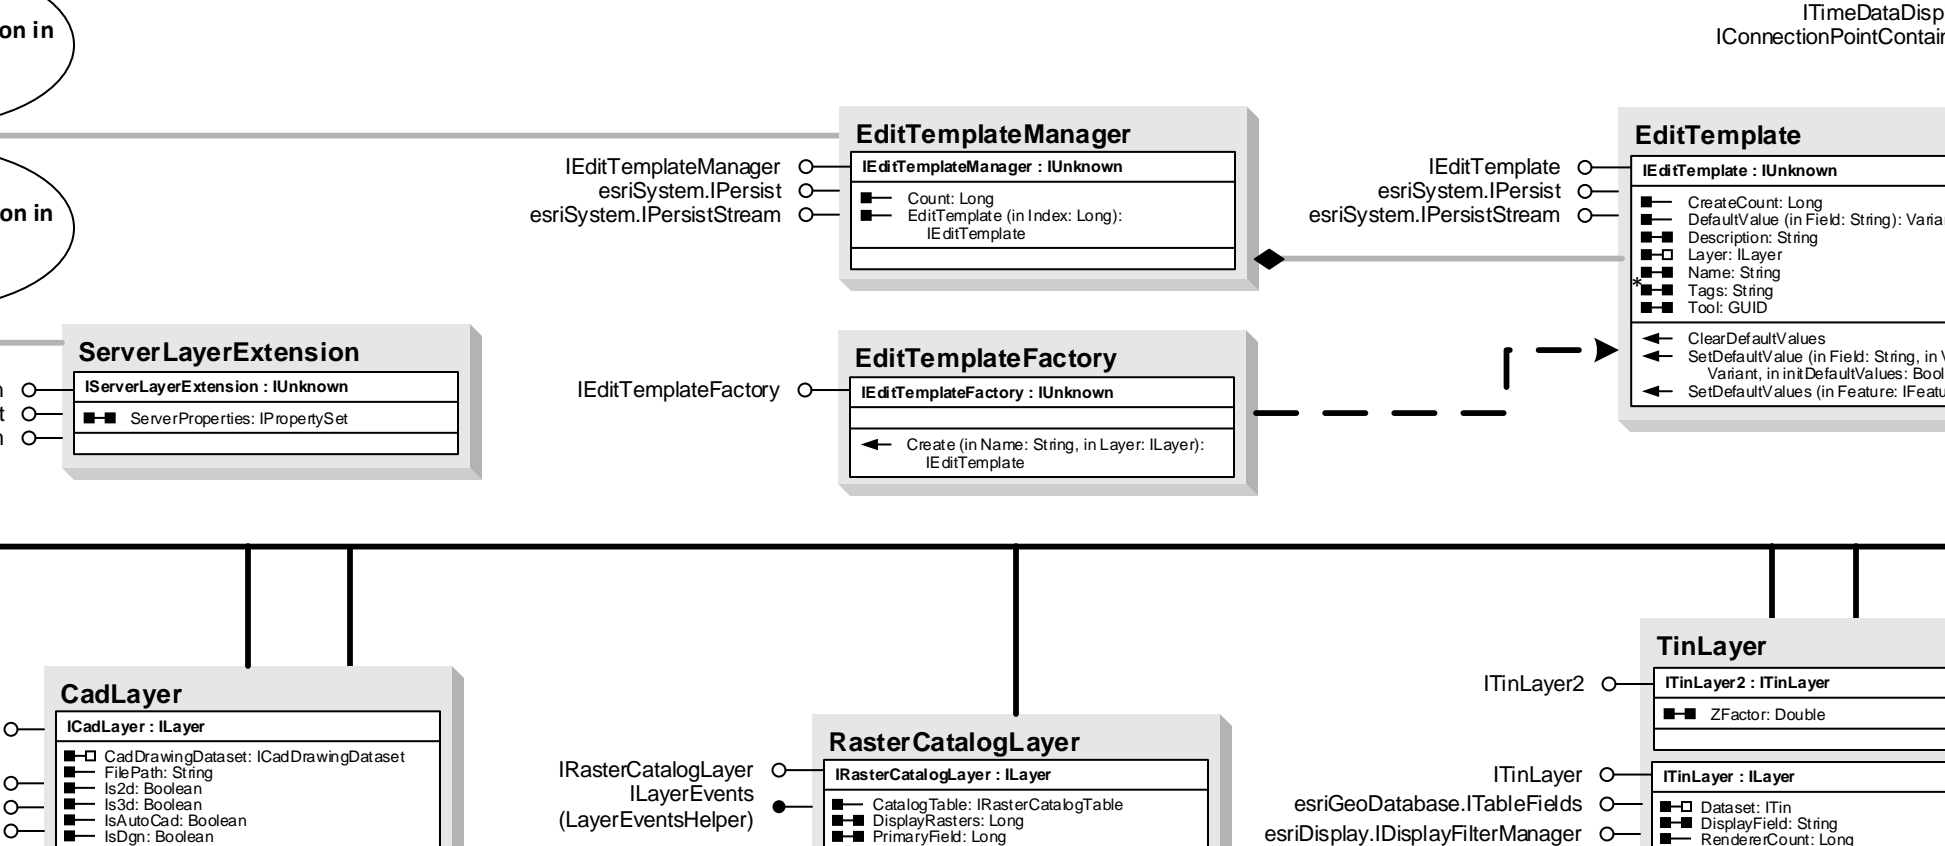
on in

on in

ITimeDataDisp
IConnectionPointContai

EditTemplateManager
IEditTemplateManager
esriSystem.IPersist
esriSystem.IPersistStream
IEditTemplateManager : IUnknown
Count: Long
EditTemplate (in Index: Long): IEditTemplate

EditTemplate
IEditTemplate
esriSystem.IPersist
esriSystem.IPersistStream
IEditTemplate : IUnknown
CreateCount: Long
DefaultValue (in Field: String): Varia
Description: String
Layer: ILayer
Name: String
Tags: String
Tool: GUID
ClearDefaultValues
SetDefaultValue (in Field: String, in V Variant, in initDefaultValues: Bool
SetDefaultValues (in Feature: IFeatu

ServerLayerExtension
n
t
n
IServerLayerExtension : IUnknown
ServerProperties: IPropertySet

EditTemplateFactory
IEditTemplateFactory
IEditTemplateFactory : IUnknown
Create (in Name: String, in Layer: ILayer): IEditTemplate

TinLayer
ITinLayer2
ITinLayer2 : ITinLayer
ZFactor: Double
ITinLayer
esriGeoDatabase.ITableFields
esriDisplay.IDisplayFilterManager
ITinLayer : ILayer
Dataset: ITin
DisplayField: String
RendererCount: Long

CadLayer
ICadLayer : ILayer
CadDrawingDataset: ICadDrawingDataset
FilePath: String
Is2d: Boolean
Is3d: Boolean
IsAutoCad: Boolean
IsDgn: Boolean

RasterCatalogLayer
IRasterCatalogLayer
ILayerEvents
(LayerEventsHelper)
IRasterCatalogLayer : ILayer
CatalogTable: IRasterCatalogTable
DisplayRasters: Long
PrimaryField: Long